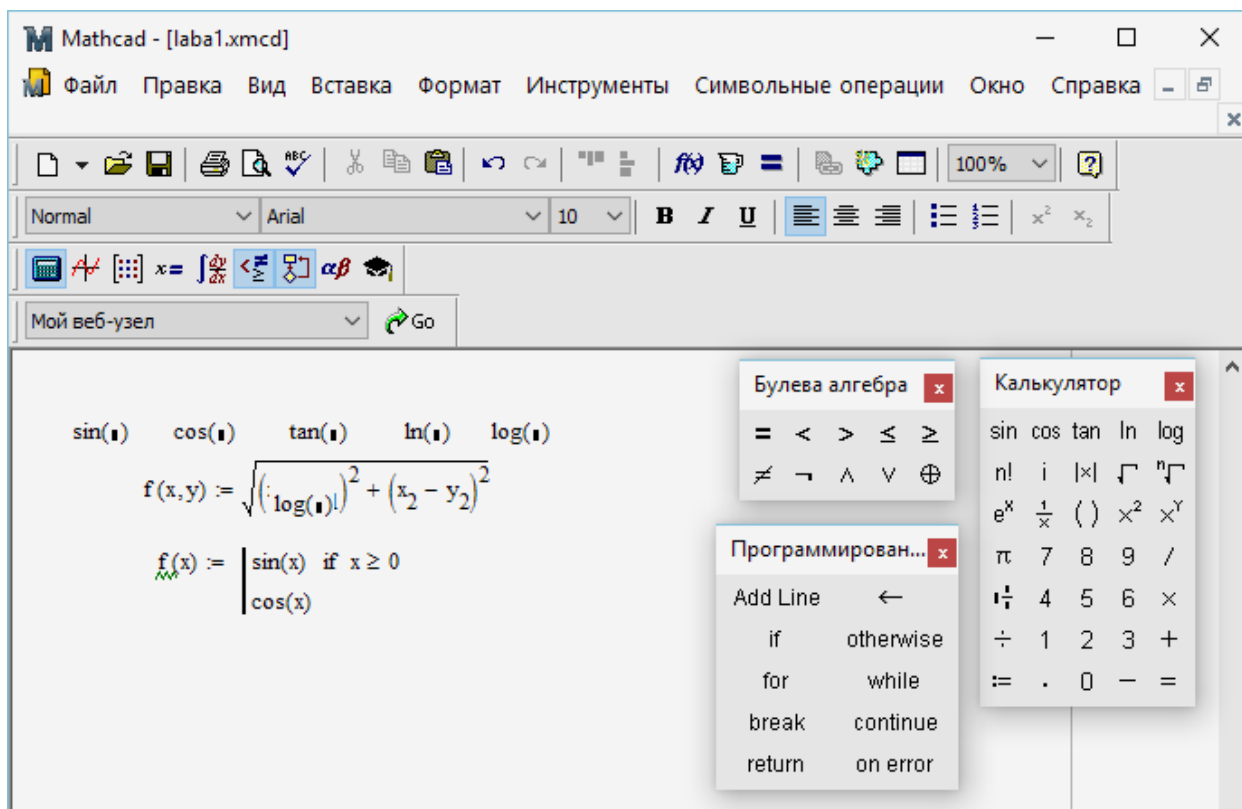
Mathcad - [laba1.xmcd]

Файл Правка Вид Вставка Формат Инструменты Символьные операции Окно Справка

100%

Normal Arial 10 B I U

$x^2$ $x_2$

$x=$ $\alpha\beta$

Мой веб-узел Go

$\sin(\blacksquare)$ $\cos(\blacksquare)$ $\tan(\blacksquare)$ $\ln(\blacksquare)$ $\log(\blacksquare)$

$f(x,y) := \sqrt{\left(\log(\blacksquare)\right)^2 + \left(x_2 - y_2\right)^2}$

$f(x) := \begin{cases} \sin(x) & \text{if } x \geq 0 \\ \cos(x) & \end{cases}$

Булева алгебра
= < > ≤ ≥
≠ ¬ ∧ ∨ ⊕

Калькулятор
sin cos tan ln log
n! i |x| √ ⁿ√
$e^x$ $\frac{1}{x}$ ( ) $x^2$ $x^Y$
π 7 8 9 /
4 5 6 ×
÷ 1 2 3 +
:= . 0 − =

Программирован...
Add Line ←
if otherwise
for while
break continue
return on error